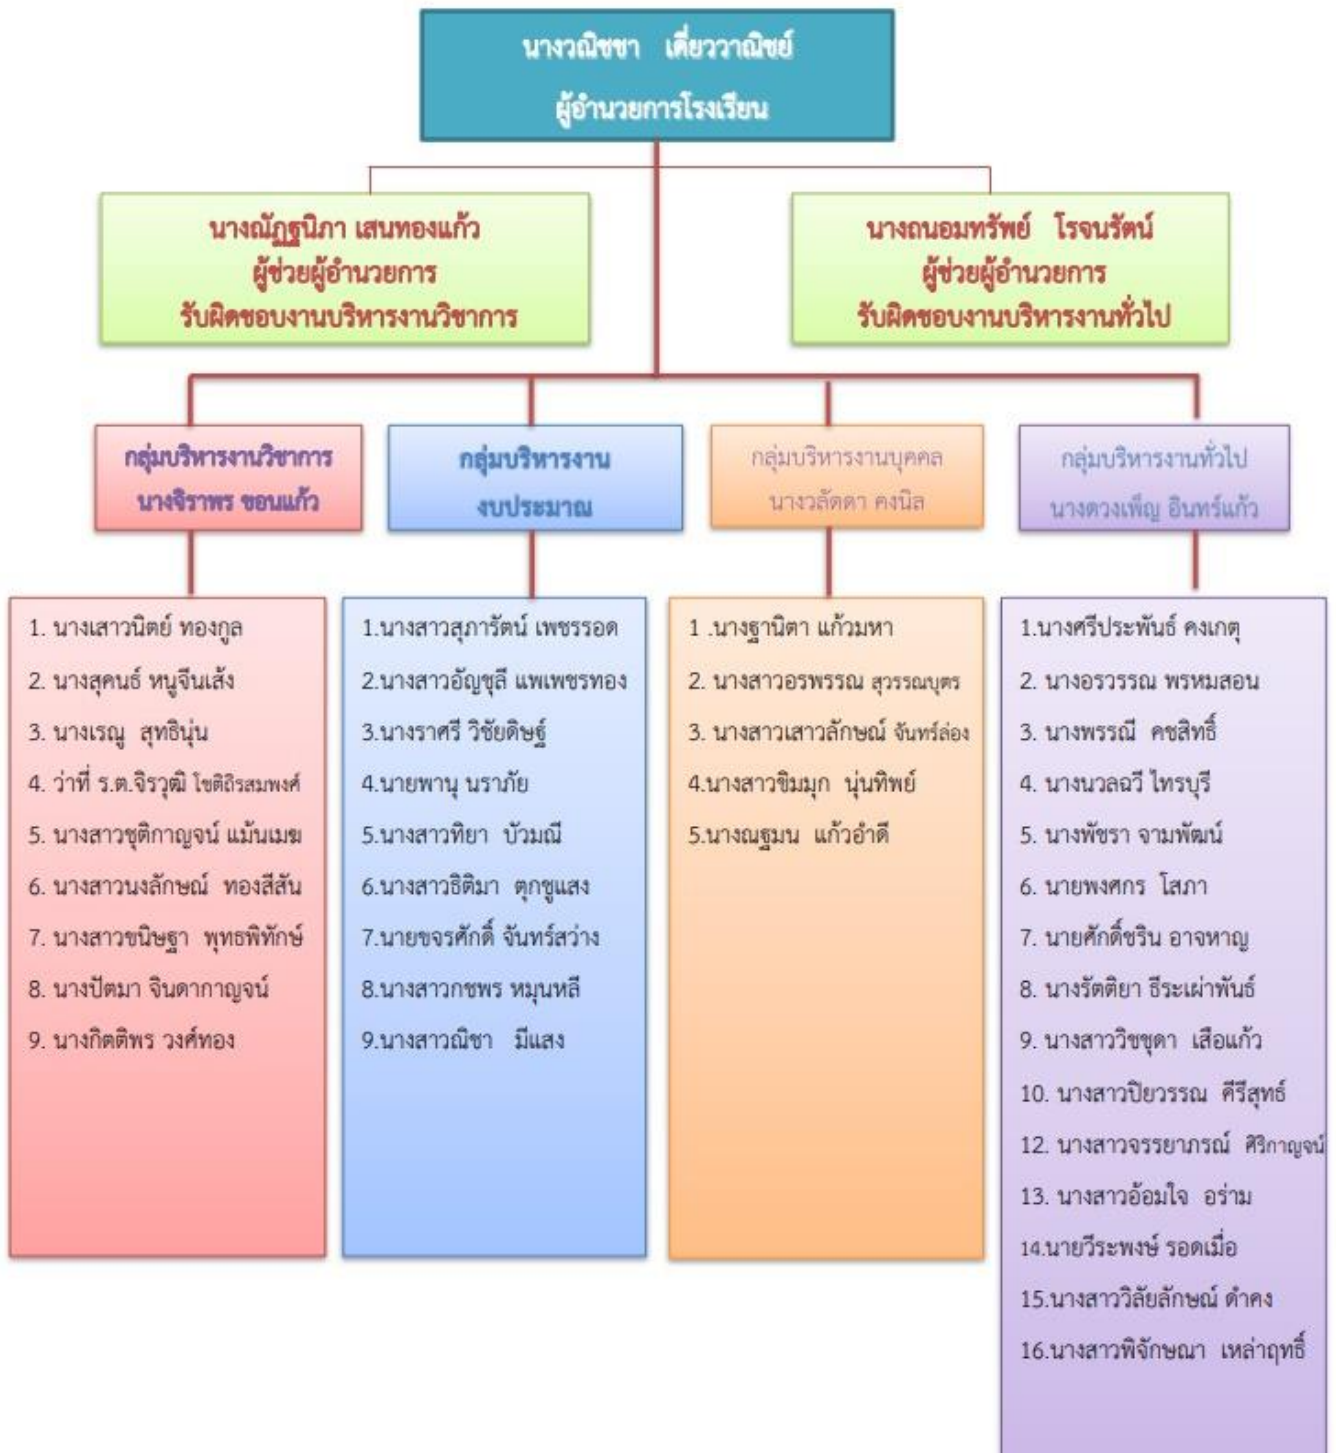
นางวณิชชา เดี่ยววาณิชย์
ผู้อำนวยการโรงเรียน

นางณัฏฐนิภา เสนทองแก้ว
ผู้ช่วยผู้อำนวยการ
รับผิดชอบงานบริหารงานวิชาการ

นางถนอมทรัพย์ โรจนรัตน์
ผู้ช่วยผู้อำนวยการ
รับผิดชอบงานบริหารงานทั่วไป

กลุ่มบริหารงานวิชาการ
นางจิราพร ขอนแก้ว

1. นางเสาวนิตย์ ทองกูล
2. นางสุคนธ์ หนูจีนเส้ง
3. นางเรณู สุทธินุ่น
4. ว่าที่ ร.ต.จิรวุฒิ โชติถิรสมพงศ์
5. นางสาวชุติกาญจน์ แม้นเมฆ
6. นางสาวนงลักษณ์ ทองสีสัน
7. นางสาวชนิษฐา พุทธพิทักษ์
8. นางปัตมา จินดากาญจน์
9. นางกิตติพร วงศ์ทอง

กลุ่มบริหารงาน
งบประมาณ

1.นางสาวสุภารัตน์ เพชรรอด
2.นางสาวอัญชุลี แพเพชรทอง
3.นางราศรี วิชัยดิษฐ์
4.นายพานุ นราภัย
5.นางสาวทิยา บัวมณี
6.นางสาวธิติมา ตุกชูแสง
7.นายขจรศักดิ์ จันทร์สว่าง
8.นางสาวกชพร หมุนหลี
9.นางสาวณิชา มีแสง

กลุ่มบริหารงานบุคคล
นางวลัดดา คงนิล

1 .นางฐานิตา แก้วมหา
2. นางสาวอรพรรณ สุวรรณบุตร
3. นางสาวเสาวลักษณ์ จันทร์ล่อง
4.นางสาวขิมมุก นุ่นทิพย์
5.นางณฐมน แก้วอำดี

กลุ่มบริหารงานทั่วไป
นางดวงเพ็ญ อินทร์แก้ว

1.นางศรีประพันธ์ คงเกตุ
2. นางอรวรรณ พรหมสอน
3. นางพรรณี คชสิทธิ์
4. นางนวลฉวี ไทรบุรี
5. นางพัชรา จามพัฒน์
6. นายพงศกร โสภา
7. นายศักดิ์ชริน อาจหาญ
8. นางรัตติยา ธีระเผ่าพันธ์
9. นางสาววิชชุดา เสือแก้ว
10. นางสาวปิยวรรณ ศีรีสุทธ์
12. นางสาวจรรยาภรณ์ ศิริกาญจน์
13. นางสาวอ้อมใจ อร่าม
14.นายวีระพงษ์ รอดเมือ
15.นางสาววิลัยลักษณ์ ดำคง
16.นางสาวพิจักษณา เหล่าฤทธิ์